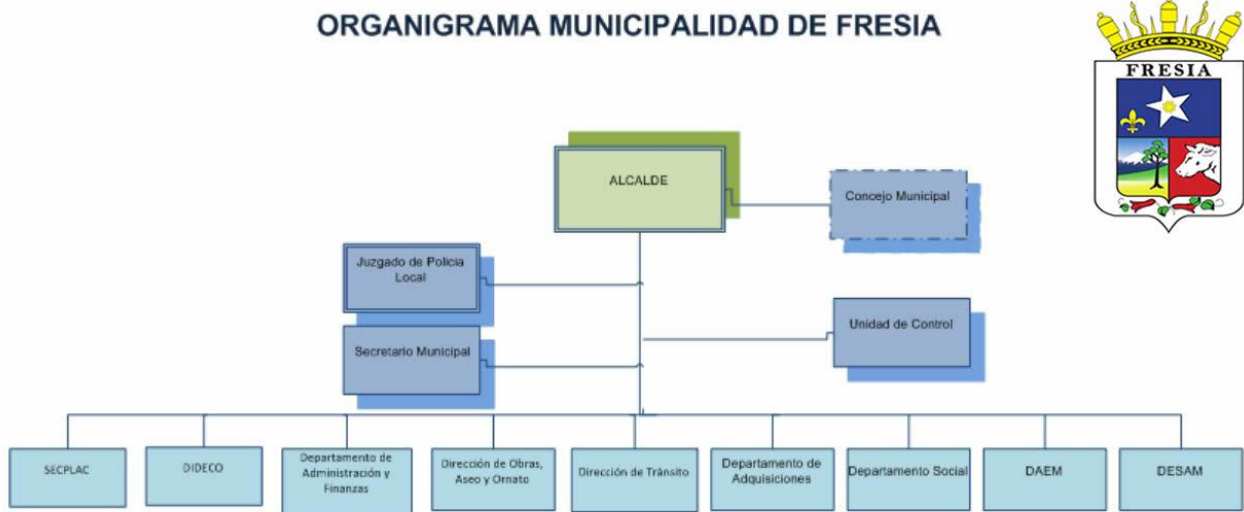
ORGANIGRAMA MUNICIPALIDAD DE FRESIA

FRESIA

ALCALDE

Concejo Municipal

Juzgado de Policia Local

Unidad de Control

Secretario Municipal

SECPLAC

DIDECO

Departamento de Administración y Finanzas

Dirección de Obras, Aseo y Ornato

Dirección de Tránsito

Departamento de Adquisiciones

Departamento Social

DAEM

DESAM